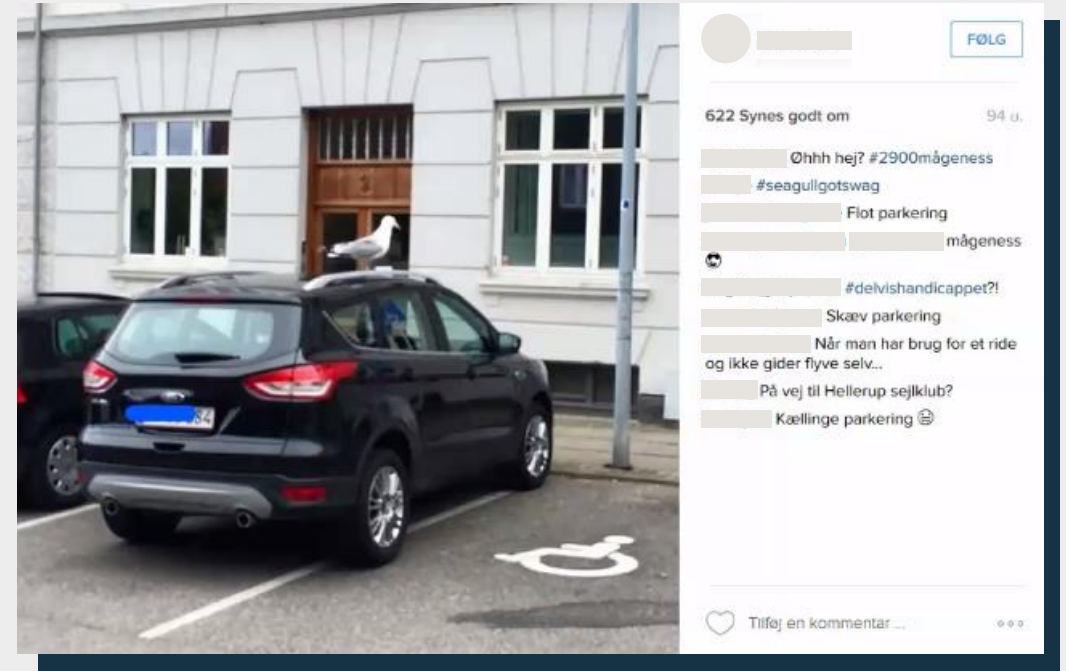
FØLG

622 Synes godt om 94 u.

Øhhh hej? #2900mågeness

#seagullgotswag

Flot parkering

mågeness

#delvishandicappet?!

Skæv parkering

Når man har brug for et ride og ikke gider flyve selv...

På vej til Hellerup sejlklub?

Kællinge parkering

Tilføj en kommentar ...

3